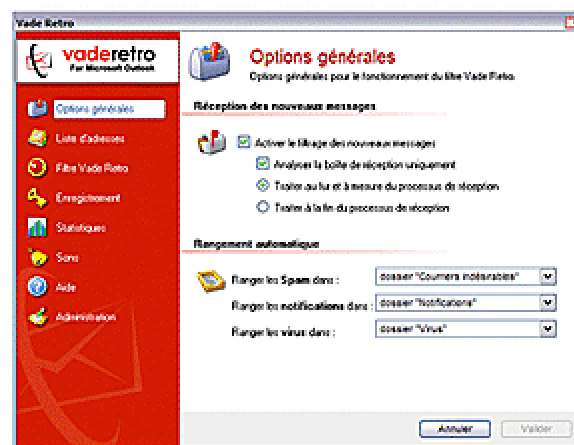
Vade Retro

vaderetro
For Microsoft Outlook

Options générales
Liste d'adresses
Filtre Vade Retro
Enregistrement
Statistiques
Suivi
Aide
Administration

Options générales
Options générales pour le fonctionnement du filtre Vade Retro

Réception des nouveaux messages

Activer le filtrage des nouveaux messages
Analyser la boîte de réception uniquement
Traiter au fur et à mesure du processus de réception
Traiter à la fin du processus de réception

Rangement automatique

Ranger les Spam dans : dossier "Courriers indésirables"
Ranger les notifications dans : dossier "Notifications"
Ranger les virus dans : dossier "Virus"

Annuler Valider